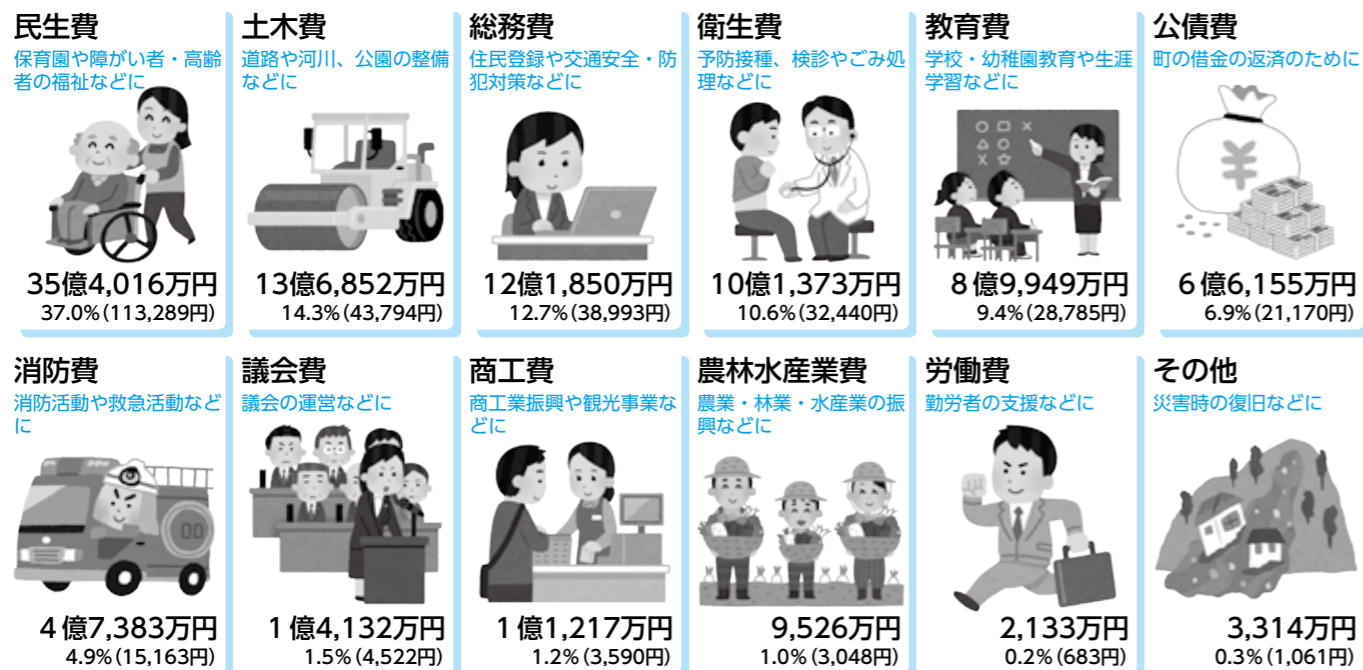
民生費
保育園や障がい者・高齢者の福祉などに
35億4,016万円
37.0%(113,289円)

土木費
道路や河川、公園の整備などに
13億6,852万円
14.3%(43,794円)

総務費
住民登録や交通安全・防犯対策などに
12億1,850万円
12.7%(38,993円)

衛生費
予防接種、検診やごみ処理などに
10億1,373万円
10.6%(32,440円)

教育費
学校・幼稚園教育や生涯学習などに
8億9,949万円
9.4%(28,785円)

公債費
町の借金の返済のために
6億6,155万円
6.9%(21,170円)

消防費
消防活動や救急活動などに
4億7,383万円
4.9%(15,163円)

議会費
議会の運営などに
1億4,132万円
1.5%(4,522円)

商工費
商工業振興や観光事業などに
1億1,217万円
1.2%(3,590円)

農林水産業費
農業・林業・水産業の振興などに
9,526万円
1.0%(3,048円)

労働費
勤労者の支援などに
2,133万円
0.2%(683円)

その他
災害時の復旧などに
3,314万円
0.3%(1,061円)